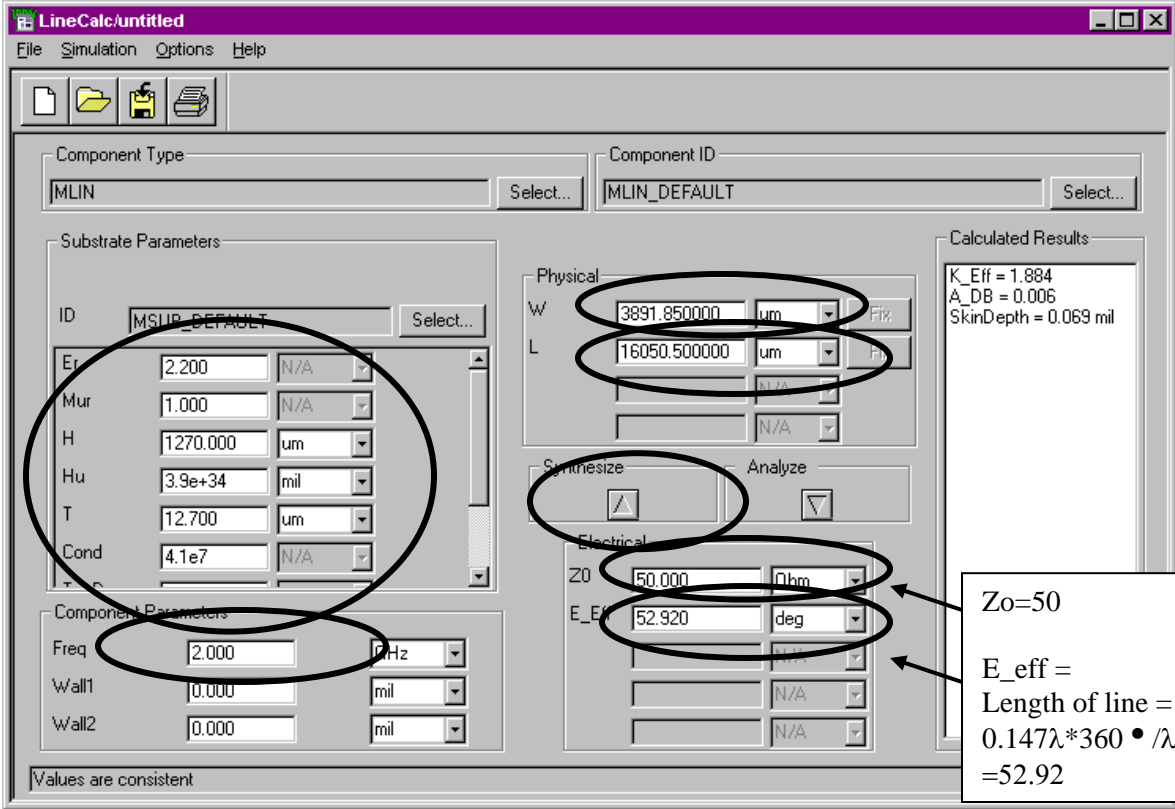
LineCalc/untitled
File Simulation Options Help

Component Type
MLIN
Select...

Component ID
MLIN_DEFAULT
Select...

Substrate Parameters
ID MSUB_DEFAULT Select...
Er 2.200 N/A
Mur 1.000 N/A
H 1270.000 um
Hu 3.9e+34 mil
T 12.700 um
Cond 4.1e7 N/A

Component Parameters
Freq 2.000 GHz
Wall1 0.000 mil
Wall2 0.000 mil

Physical
W 3891.850000 um Fix
L 16050.500000 um Fix
N/A
N/A

Synthesize
Analyze

Electrical
Z0 50.000 Ohm
E_Eff 52.920 deg
N/A
N/A
N/A

Calculated Results
K_Eff = 1.884
A_DB = 0.006
SkinDepth = 0.069 mil

Zo=50

E_eff =
Length of line =
$0.147\lambda*360^{\circ}/\lambda$
=52.92

Values are consistent